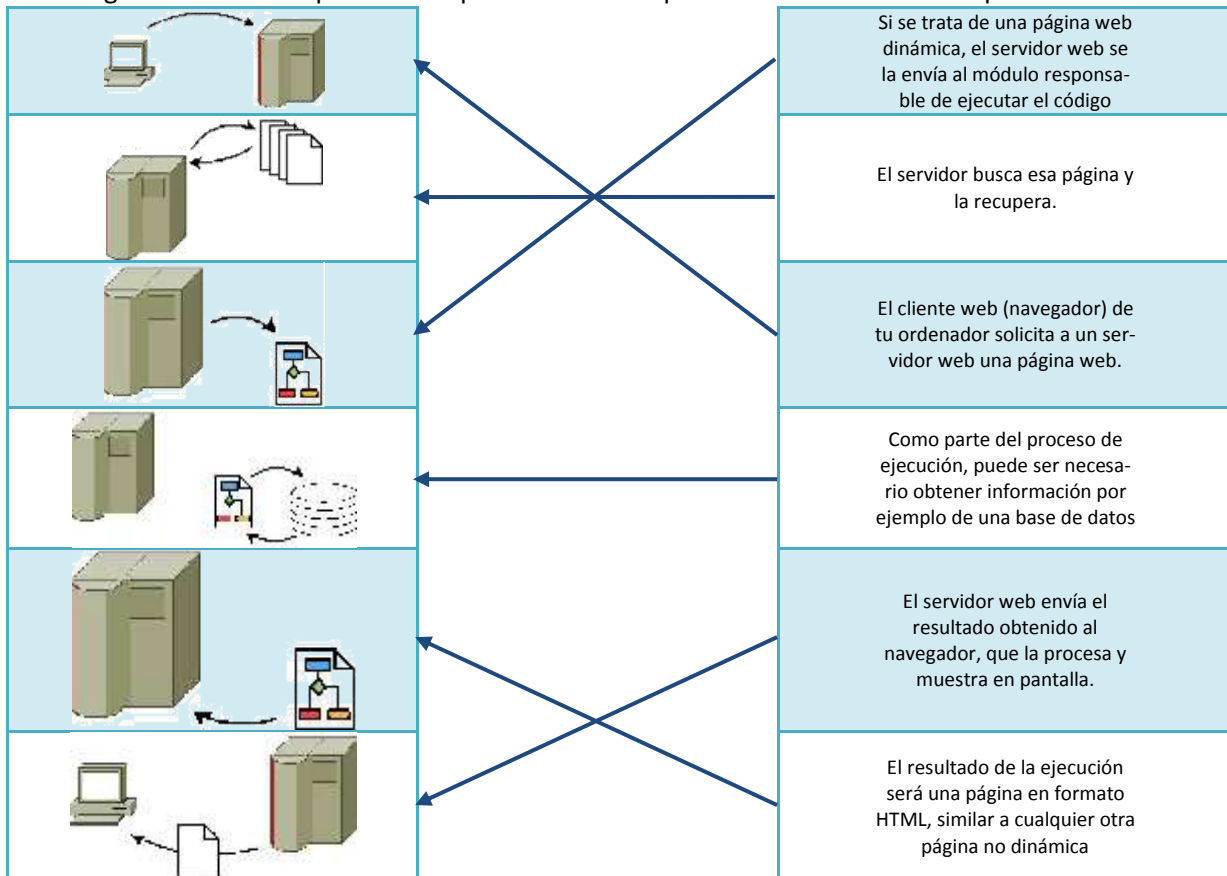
Si se trata de una página web dinámica, el servidor web se la envía al módulo responsable de ejecutar el código

El servidor busca esa página y la recupera.

El cliente web (navegador) de tu ordenador solicita a un servidor web una página web.

Como parte del proceso de ejecución, puede ser necesario obtener información por ejemplo de una base de datos

El servidor web envía el resultado obtenido al navegador, que la procesa y muestra en pantalla.

El resultado de la ejecución será una página en formato HTML, similar a cualquier otra página no dinámica